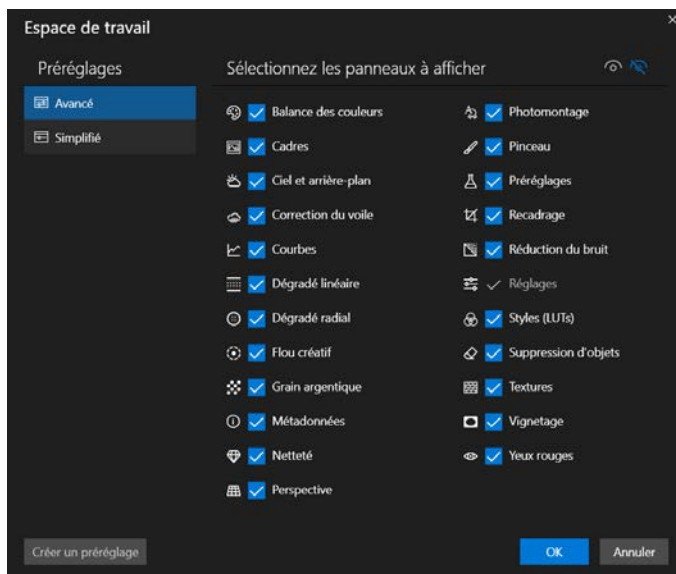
Espace de travail

Préréglages

Avancé

Simplifié

Sélectionnez les panneaux à afficher

Balance des couleurs

Cadres

Ciel et arrière-plan

Correction du voile

Courbes

Dégradé linéaire

Dégradé radial

Flou créatif

Grain argentique

Métadonnées

Netteté

Perspective

Photomontage

Pinceau

Préréglages

Recadrage

Réduction du bruit

Réglages

Styles (LUTs)

Suppression d'objets

Textures

Vignetage

Yeux rouges

Créer un préréglage

OK

Annuler